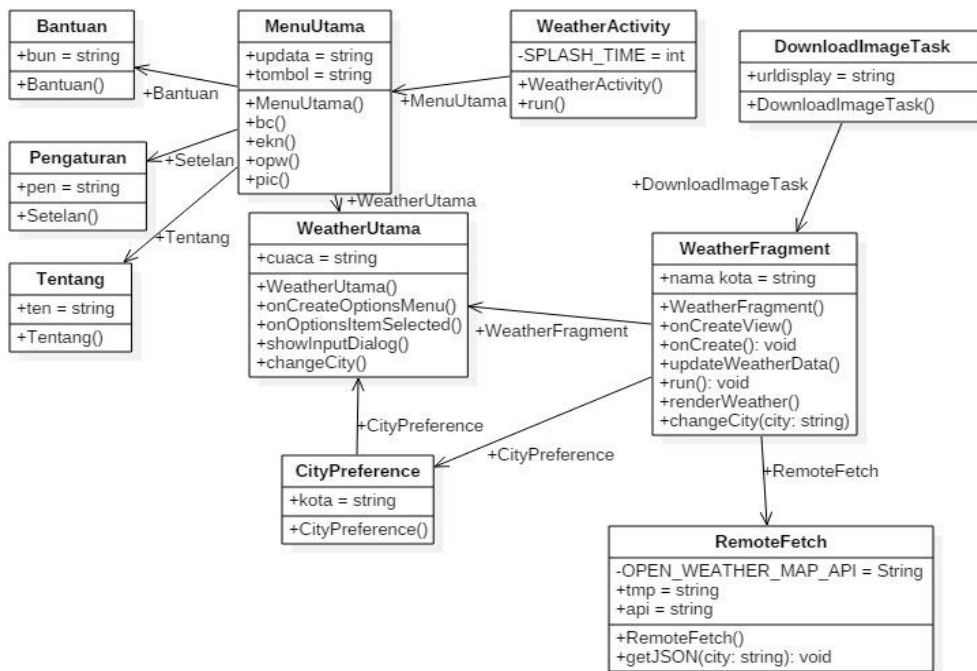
Bantuan
+bun = string
+Bantuan()

MenuUtama
+updata = string
+tombol = string
+MenuUtama()
+bc()
+ekn()
+opw()
+pic()

WeatherActivity
-SPLASH_TIME = int
+WeatherActivity()
+run()

DownloadImageTask
+urldisplay = string
+DownloadImageTask()

+Bantuan

+MenuUtama

Pengaturan
+pen = string
+Setelan()

+Setelan

+WeatherUtama

+DownloadImageTask

+Tentang

WeatherUtama
+cuaca = string
+WeatherUtama()
+onCreateOptionsMenu()
+onOptionsItemSelected()
+showInputDialog()
+changeCity()

Tentang
+ten = string
+Tentang()

WeatherFragment
+nama kota = string
+WeatherFragment()
+onCreateView()
+onCreate(): void
+updateWeatherData()
+run(): void
+renderWeather()
+changeCity(city: string)

+WeatherFragment

+CityPreference

+CityPreference

CityPreference
+kota = string
+CityPreference()

+RemoteFetch

RemoteFetch
-OPEN_WEATHER_MAP_API = String
+tmp = string
+api = string
+RemoteFetch()
+getJSON(city: string): void